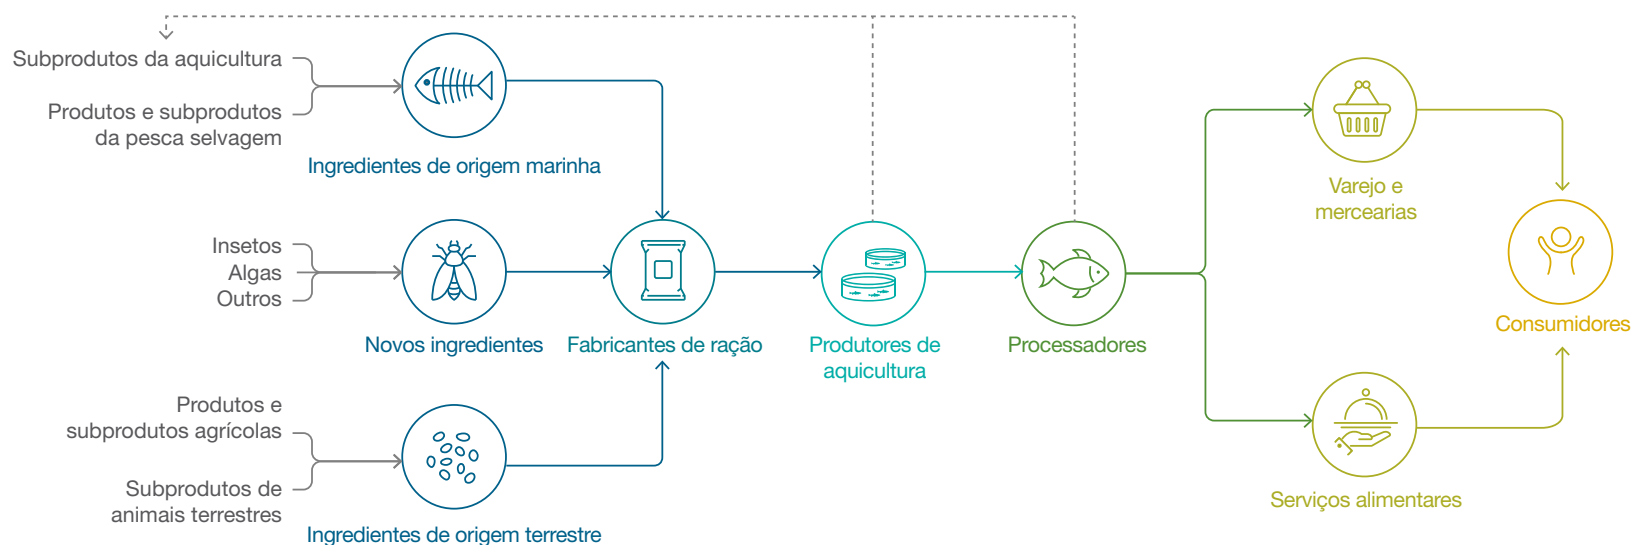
Subprodutos da aquicultura

Produtos e subprodutos da pesca selvagem

Ingredientes de origem marinha

Insetos
Algas
Outros

Novos ingredientes

Fabricantes de ração

Produtores de aquicultura

Processadores

Varejo e mercearias

Consumidores

Produtos e subprodutos agrícolas

Subprodutos de animais terrestres

Ingredientes de origem terrestre

Serviços alimentares